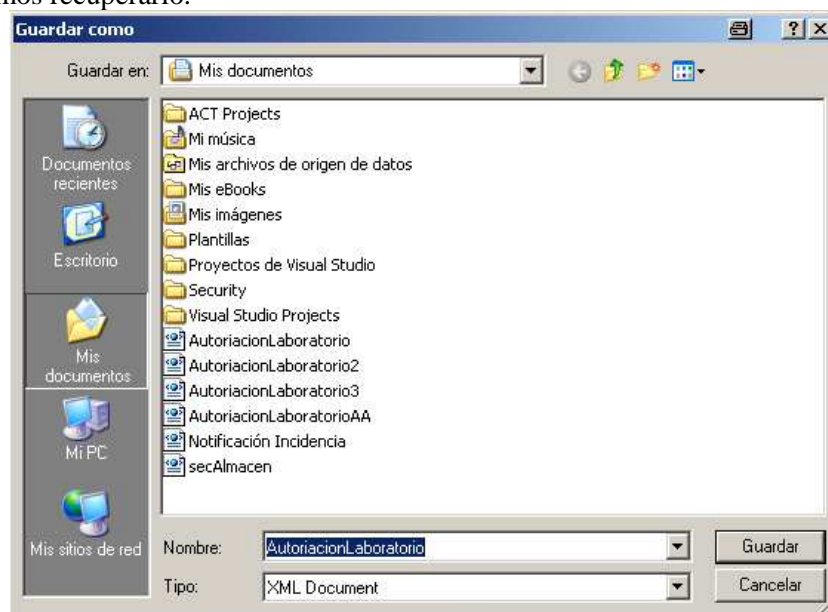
mos recuperarlo.

Guardar como

? X

Guardar en: Mis documentos

ACT Projects
Mi música
Mis archivos de origen de datos
Mis eBooks
Mis imágenes
Plantillas
Proyectos de Visual Studio
Security
Visual Studio Projects
AutoriacionLaboratorio
AutoriacionLaboratorio2
AutoriacionLaboratorio3
AutoriacionLaboratorioAA
Notificación Incidencia
secAlmacen

Documentos recientes

Escritorio

Mis documentos

Mi PC

Mis sitios de red

Nombre: AutoriacionLaboratorio

Tipo: XML Document

Guardar

Cancelar